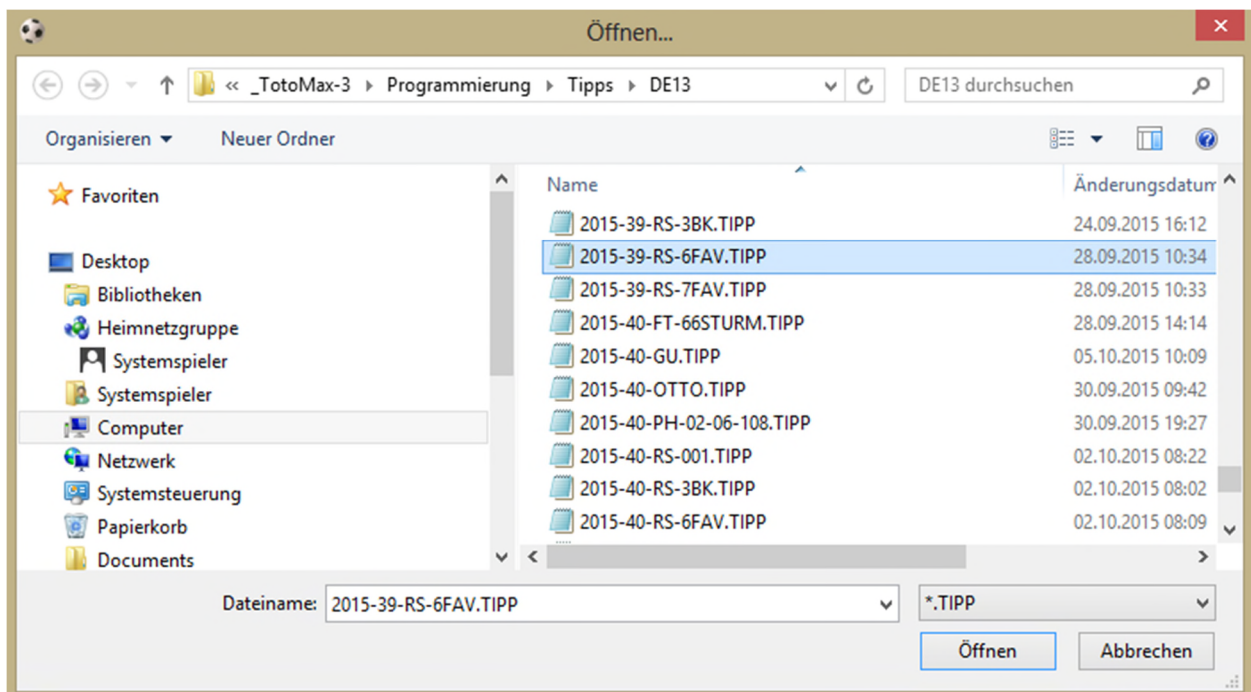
Öffnen...

« _TotoMax-3 › Programmierung › Tipps › DE13

DE13 durchsuchen

Organisieren ▾ Neuer Ordner

Favoriten

Desktop
Bibliotheken
Heimnetzgruppe
Systemspieler
Systemspieler
Computer
Netzwerk
Systemsteuerung
Papierkorb
Documents

| Name | Änderungsdatum |
|---|---|
| 2015-39-RS-3BK.TIPP | 24.09.2015 16:12 |
| 2015-39-RS-6FAV.TIPP | 28.09.2015 10:34 |
| 2015-39-RS-7FAV.TIPP | 28.09.2015 10:33 |
| 2015-40-FT-66STURM.TIPP | 28.09.2015 14:14 |
| 2015-40-GU.TIPP | 05.10.2015 10:09 |
| 2015-40-OTTO.TIPP | 30.09.2015 09:42 |
| 2015-40-PH-02-06-108.TIPP | 30.09.2015 19:27 |
| 2015-40-RS-001.TIPP | 02.10.2015 08:22 |
| 2015-40-RS-3BK.TIPP | 02.10.2015 08:02 |
| 2015-40-RS-6FAV.TIPP | 02.10.2015 08:09 |

Dateiname: 2015-39-RS-6FAV.TIPP

*.TIPP

Öffnen Abbrechen